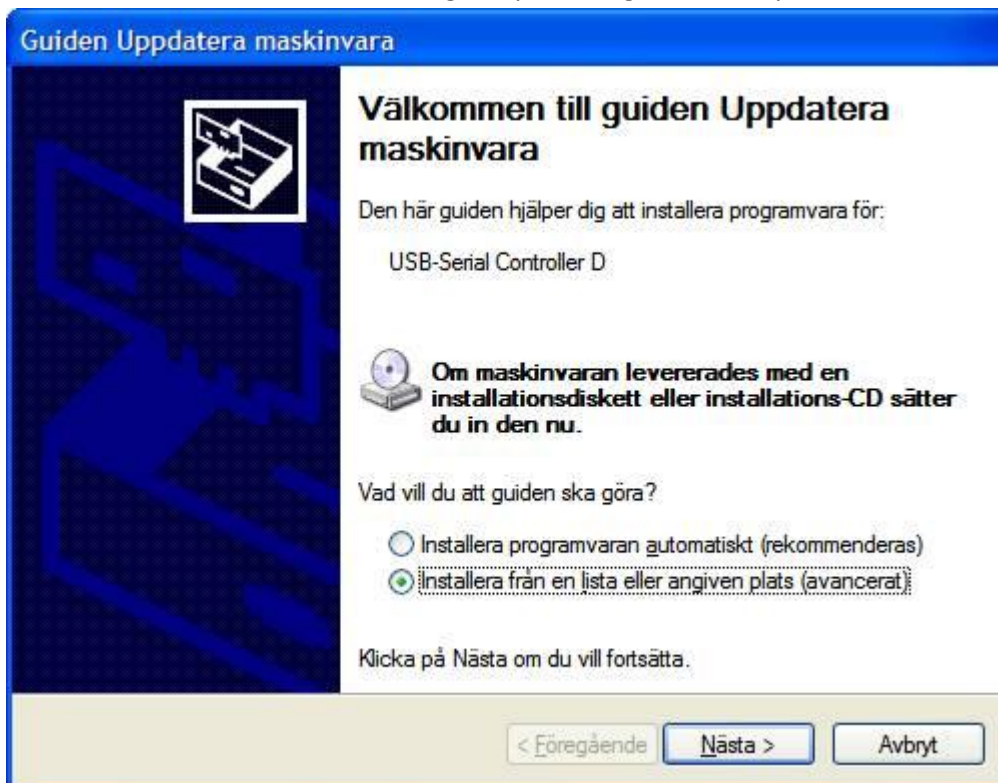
Guiden Uppdatera maskinvara

Välkommen till guiden Uppdatera maskinvara

Den här guiden hjälper dig att installera programvara för:

USB-Serial Controller D

Om maskinvaran levererades med en installationsdiskett eller installations-CD sätter du in den nu.

Vad vill du att guiden ska göra?

Installera programvaran automatiskt (rekommenderas)

Installera från en lista eller angiven plats (avancerat)

Klicka på Nästa om du vill fortsätta.

< Föregående | Nästa > | Avbryt